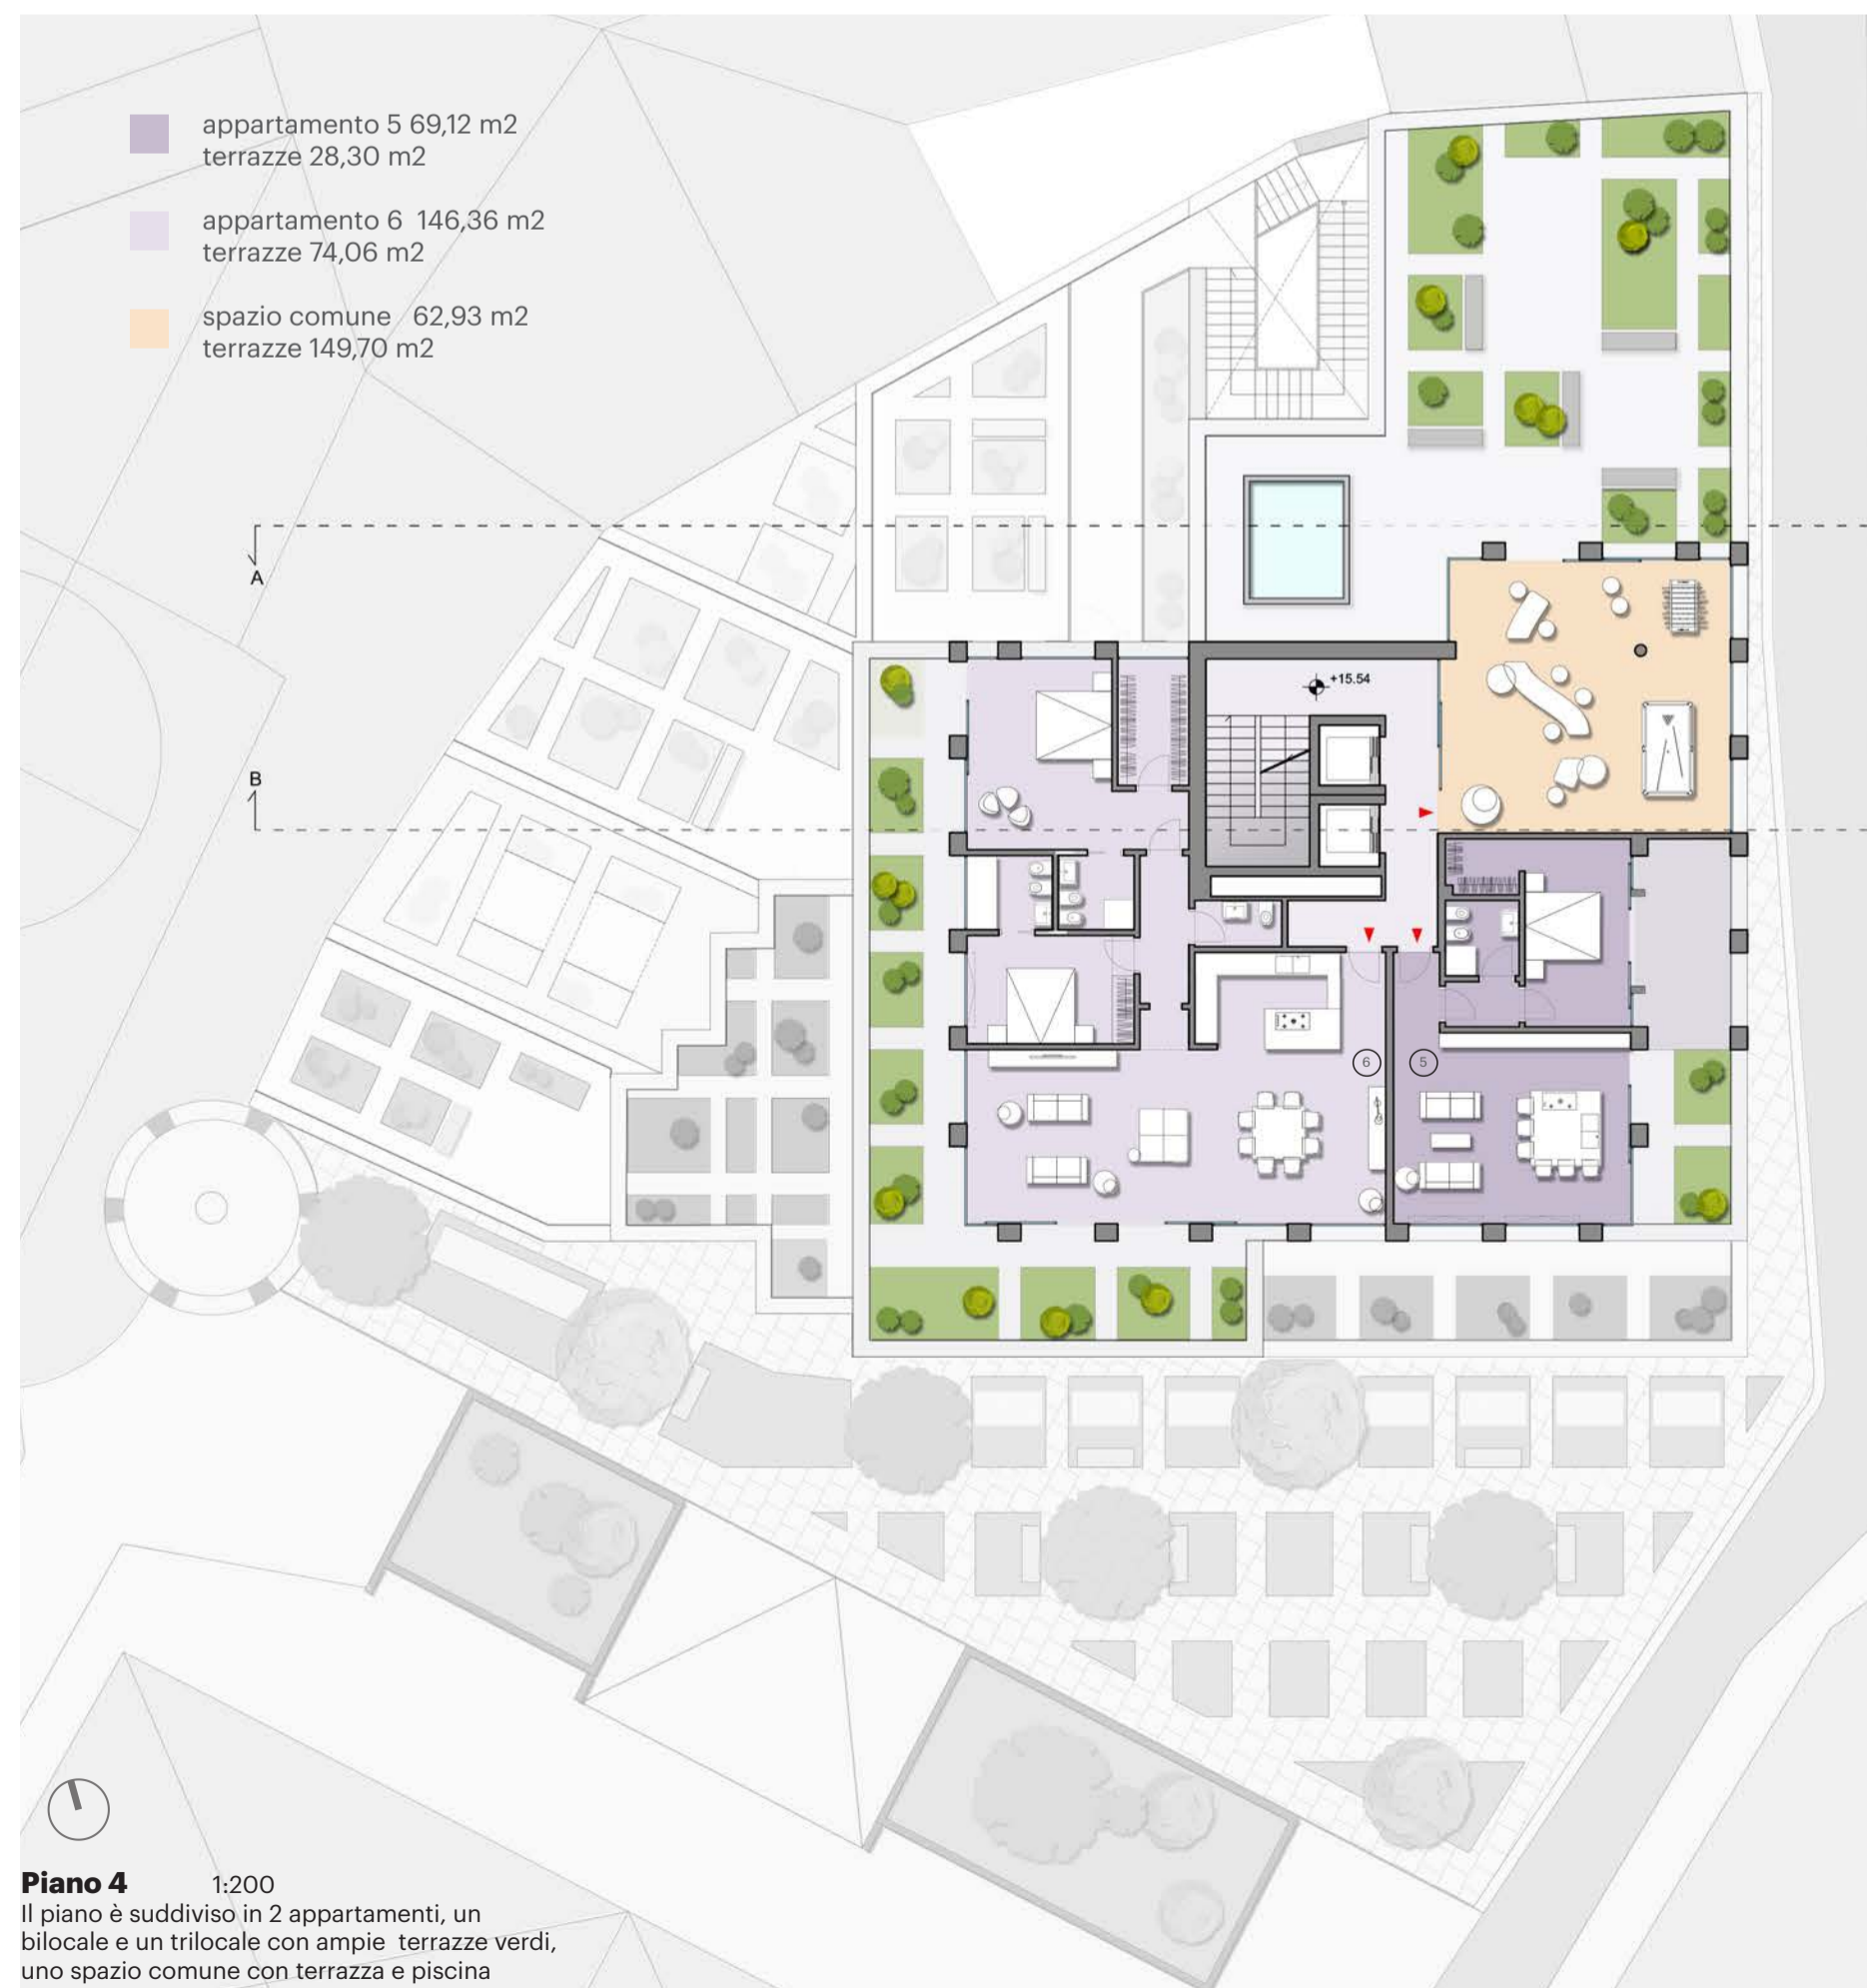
appartamento 5 69,12 m2
terrazze 28,30 m2

appartamento 6 146,36 m2
terrazze 74,06 m2

spazio comune 62,93 m2
terrazze 149,70 m2

A

B

+15.54

6

5

**Piano 4** 1:200
Il piano è suddiviso in 2 appartamenti, un bilocale e un trilocale con ampie terrazze verdi, uno spazio comune con terrazza e piscina